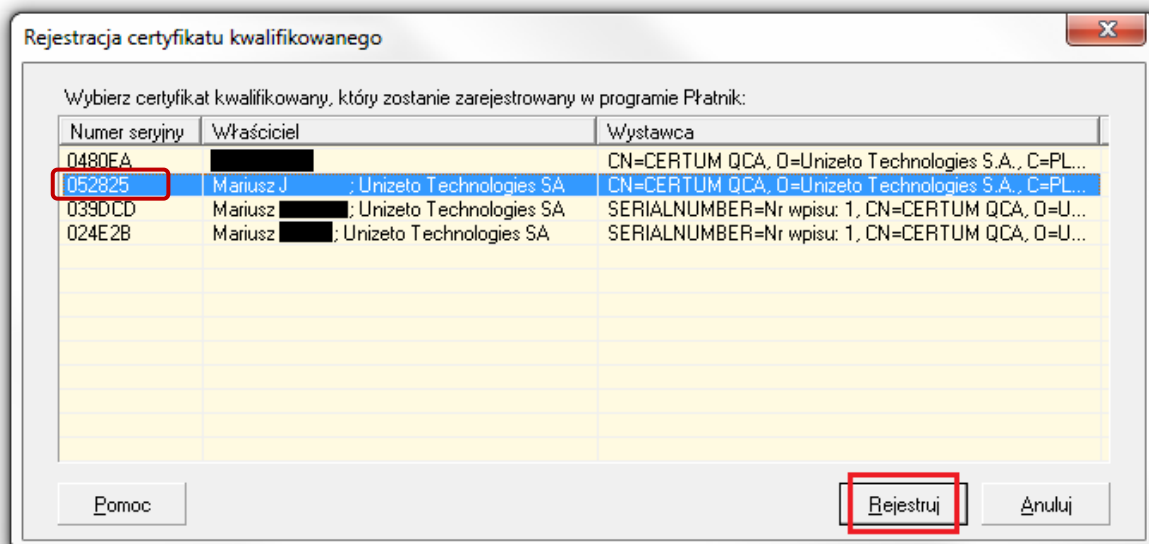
Rejestracja certyfikatu kwalifikowanego

Wybierz certyfikat kwalifikowany, który zostanie zarejestrowany w programie Płatnik:

| Numer seryjny | Właściciel | Wystawca |
|---|---|---|
| 0480EA | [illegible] | CN=CERTUM QCA, O=Unizeto Technologies S.A., C=PL... |
| 052825 | Mariusz J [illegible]; Unizeto Technologies SA | CN=CERTUM QCA, O=Unizeto Technologies S.A., C=PL... |
| 039DCD | Mariusz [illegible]; Unizeto Technologies SA | SERIALNUMBER=Nr wpisu: 1, CN=CERTUM QCA, O=U... |
| 024E2B | Mariusz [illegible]; Unizeto Technologies SA | SERIALNUMBER=Nr wpisu: 1, CN=CERTUM QCA, O=U... |

Pomoc

Rejestruj

Anuluj